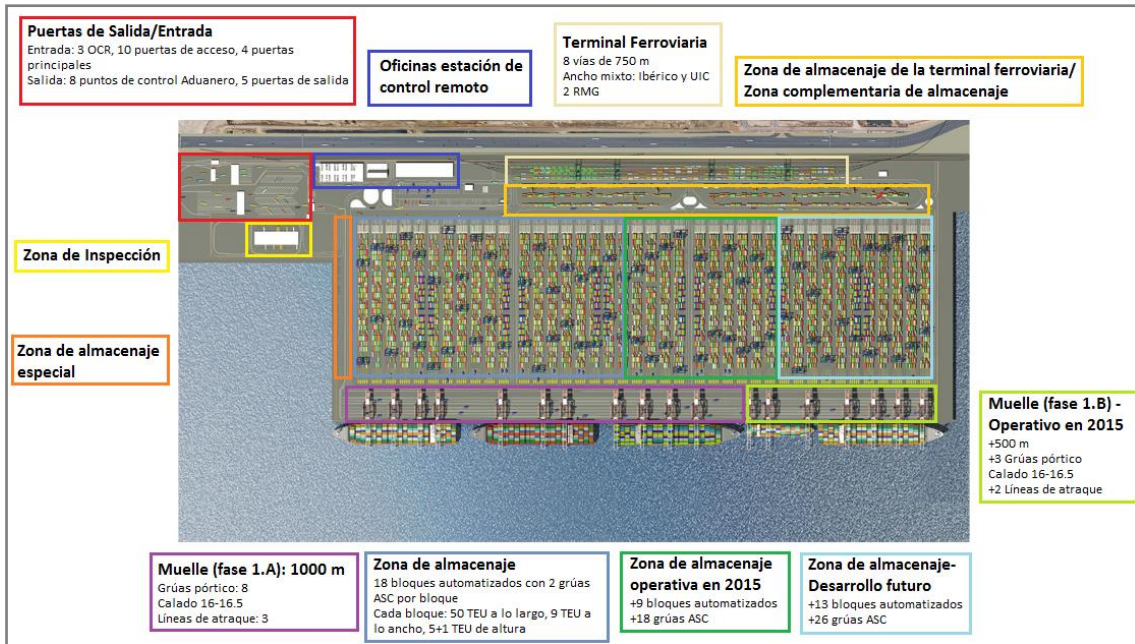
Puertas de Salida/Entrada
Entrada: 3 OCR, 10 puertas de acceso, 4 puertas principales
Salida: 8 puntos de control Aduanero, 5 puertas de salida

Oficinas estación de control remoto

Terminal Ferroviaria
8 vías de 750 m
Ancho mixto: Ibérico y UIC
2 RMG

Zona de almacenaje de la terminal ferroviaria/ Zona complementaria de almacenaje

Zona de Inspección

Zona de almacenaje especial

Muelle (fase 1.B) - Operativo en 2015
+500 m
+3 Grúas pórtico
Calado 16-16.5
+2 Líneas de atraque

Muelle (fase 1.A): 1000 m
Grúas pórtico: 8
Calado 16-16.5
Líneas de atraque: 3

Zona de almacenaje
18 bloques automatizados con 2 grúas ASC por bloque
Cada bloque: 50 TEU a lo largo, 9 TEU a lo ancho, 5+1 TEU de altura

Zona de almacenaje operativa en 2015
+9 bloques automatizados
+18 grúas ASC

Zona de almacenaje-Desarrollo futuro
+13 bloques automatizados
+26 grúas ASC